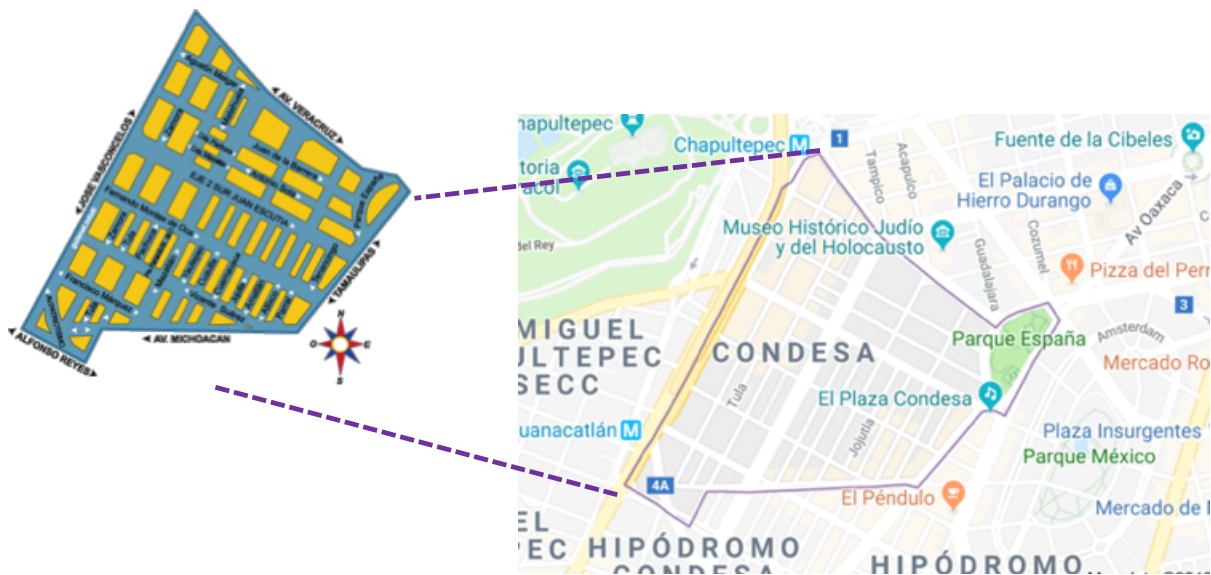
AV. VERACRUZ
JOSÉ VASCONCELOS
Juan de la Barrera
EJE 2 SUR JUAN ESCUTIA
Fernando Montes de Oca
Parque España
TAMAULIPAS
Francisco Márquez
AV. MICHOACAN
ALFONSO REYES
N
O
E
S

Chapultepec
Chapultepec
1
Tampico
Acapulco
Fuente de la Cibeles
El Palacio de Hierro Durango
Av Oaxaca
Museo Histórico Judío y del Holocausto
Guadalajara
Cozumel
Pizza del Perr
del Rey
3
MIGUEL
ULTEPEC
SECC
CONDESA
Parque España
Amsterdam
Mercado Ro
Tula
El Plaza Condesa
Plaza Insurgentes
Parque México
uanacatlán
Jojutla
4A
El Péndulo
Mercado de
EL
PEC HIPÓDROMO
CONDESA
HIPÓDROMO